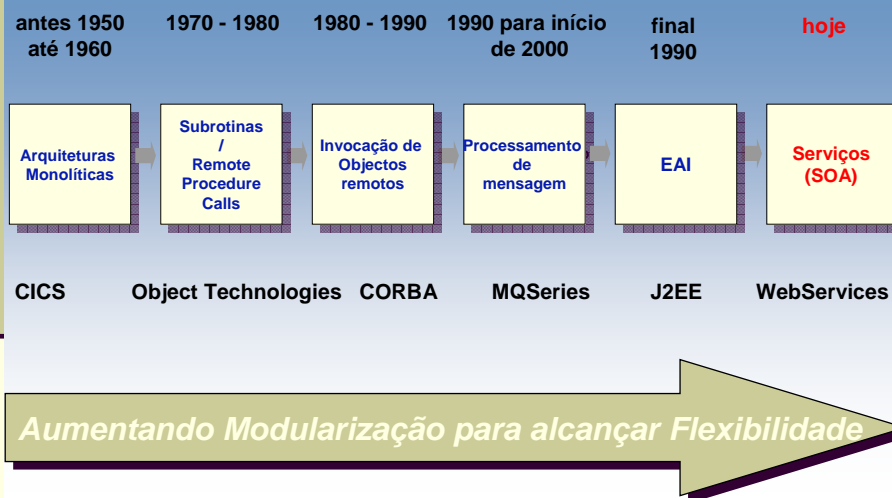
antes 1950 até 1960

1970 - 1980

1980 - 1990

1990 para início de 2000

final 1990

hoje

Arquiteturas Monolíticas

Subrotinas / Remote Procedure Calls

Invocação de Objectos remotos

Processamento de mensagem

EAI

Serviços (SOA)

CICS

Object Technologies

CORBA

MQSeries

J2EE

WebServices

Aumentando Modularização para alcançar Flexibilidade